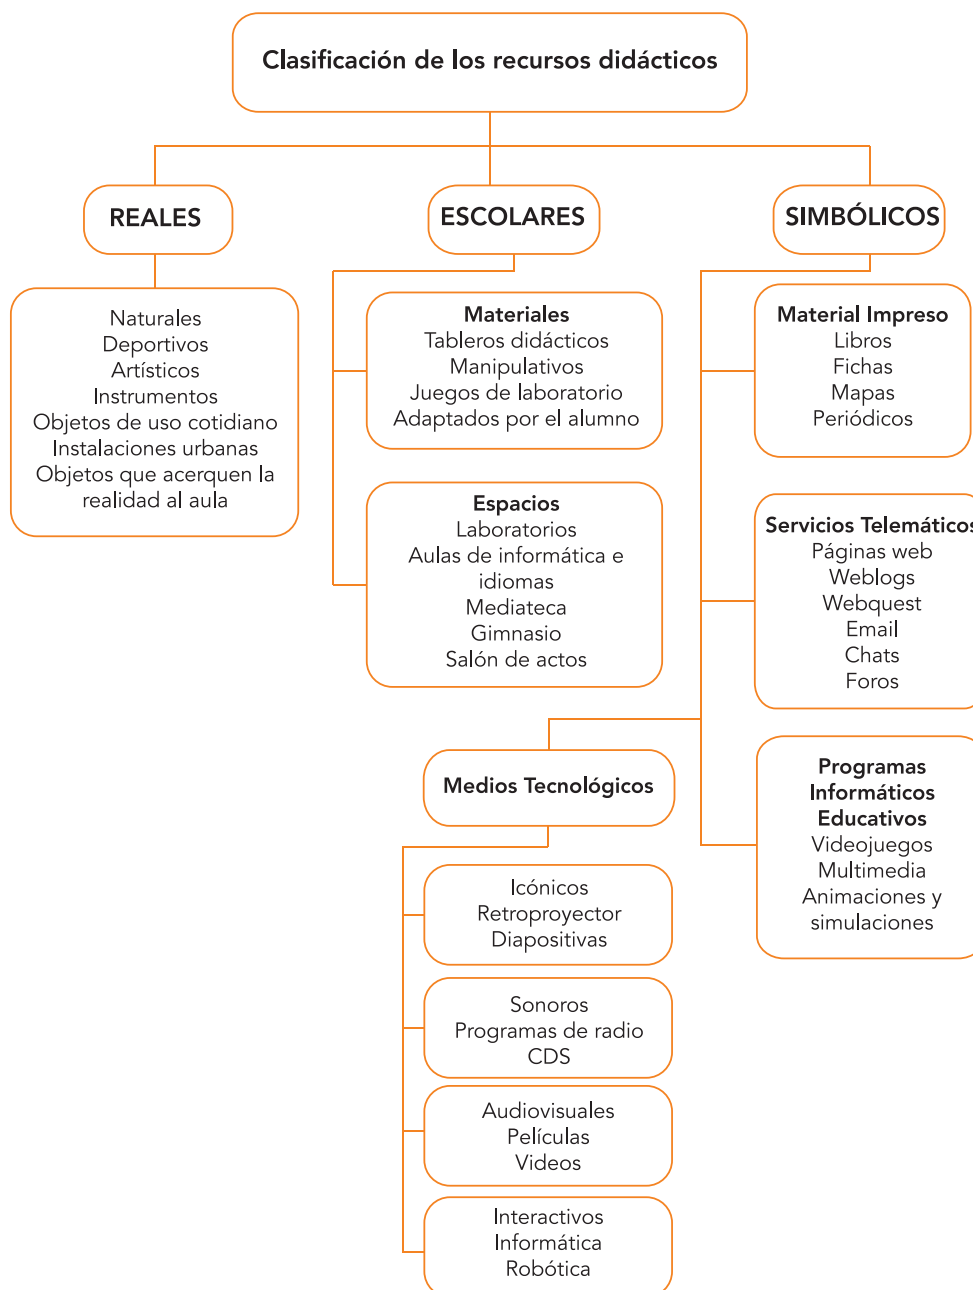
Clasificación de los recursos didácticos

REALES

Naturales
Deportivos
Artísticos
Instrumentos
Objetos de uso cotidiano
Instalaciones urbanas
Objetos que acerquen la realidad al aula

ESCOLARES

Materiales
Tableros didácticos
Manipulativos
Juegos de laboratorio
Adaptados por el alumno

Espacios
Laboratorios
Aulas de informática e idiomas
Mediateca
Gimnasio
Salón de actos

SIMBÓLICOS

Material Impreso
Libros
Fichas
Mapas
Periódicos

Servicios Telemáticos
Páginas web
Weblogs
Webquest
Email
Chats
Foros

Programas Informáticos Educativos
Videojuegos
Multimedia
Animaciones y simulaciones

Medios Tecnológicos

Icónicos
Retroproyector
Diapositivas

Sonoros
Programas de radio
CDS

Audiovisuales
Películas
Videos

Interactivos
Informática
Robótica